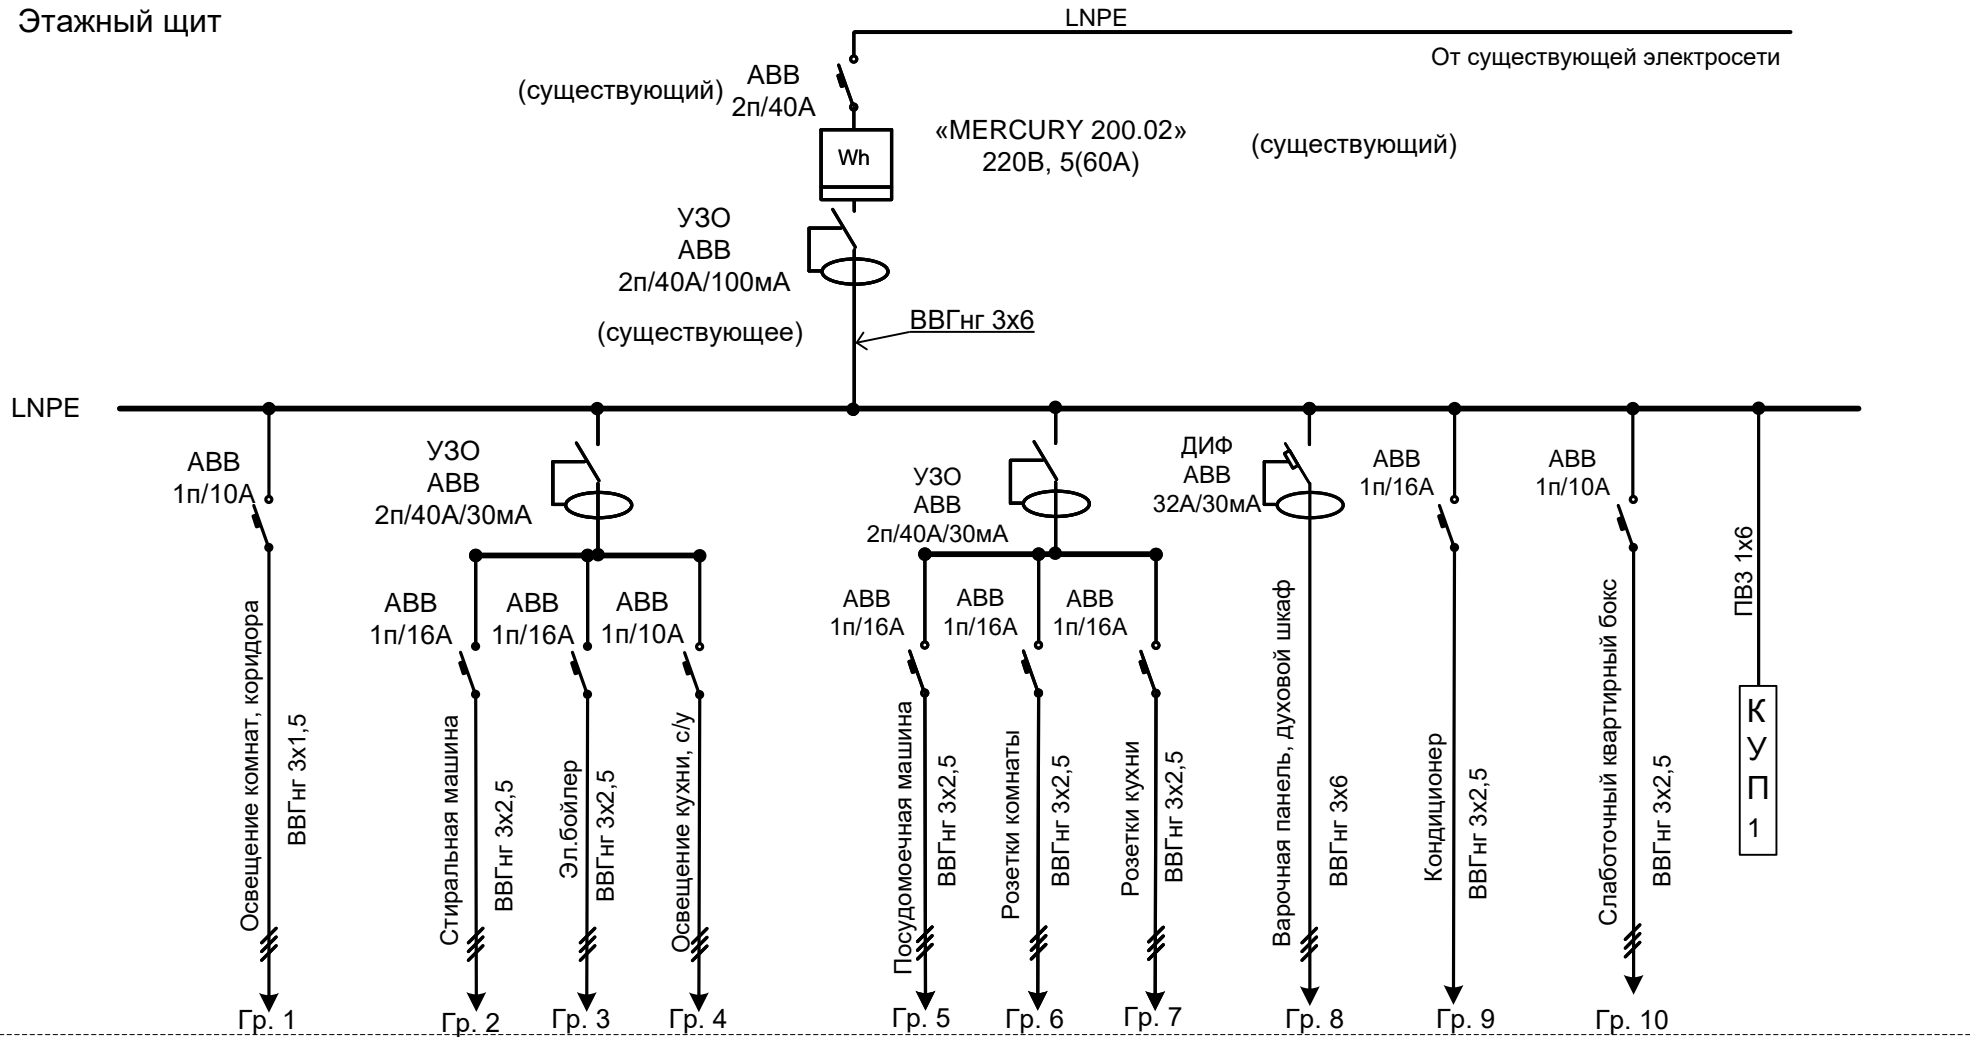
Этажный щит

LNPE

От существующей электросети

АВВ
(существующий) 2п/40А

«MERCURY 200.02»
220В, 5(60А)

Wh

(существующий)

УЗО
АВВ
2п/40А/100мА

(существующее)

ВВГнг 3х6

LNPE

АВВ
1п/10А

УЗО
АВВ
2п/40А/30мА

УЗО
АВВ
2п/40А/30мА

ДИФ
АВВ
32А/30мА

АВВ
1п/16А

АВВ
1п/10А

ПВ3 1х6

АВВ
1п/16А

АВВ
1п/16А

АВВ
1п/10А

АВВ
1п/16А

АВВ
1п/16А

АВВ
1п/16А

К
У
П
1

Освещение комнат, коридора
ВВГнг 3х1,5

Стиральная машина
ВВГнг 3х2,5

Эл.бойлер
ВВГнг 3х2,5

Освещение кухни, с/у

Посудомоечная машина
ВВГнг 3х2,5

Розетки комнаты
ВВГнг 3х2,5

Розетки кухни
ВВГнг 3х2,5

Варочная панель, духовой шкаф
ВВГнг 3х6

Кондиционер
ВВГнг 3х2,5

Слаботочный квартирный бокс
ВВГнг 3х2,5

Гр. 1 Гр. 2 Гр. 3 Гр. 4 Гр. 5 Гр. 6 Гр. 7 Гр. 8 Гр. 9 Гр. 10